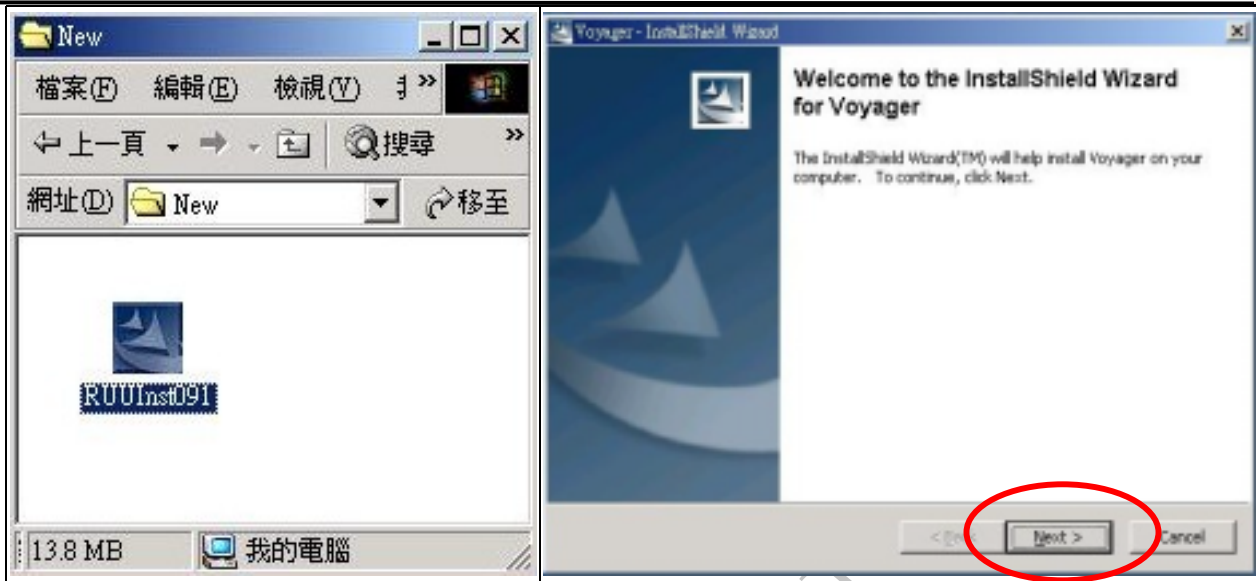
New

檔案(F) 編輯(E) 檢視(V) 我 »

上一頁 搜尋 »

網址(D) New 移至

RUUInst091

13.8 MB 我的電腦

Voyager - InstallShield Wizard

Welcome to the InstallShield Wizard for Voyager

The InstallShield Wizard(TM) will help install Voyager on your computer. To continue, click Next.

< Back Next > Cancel